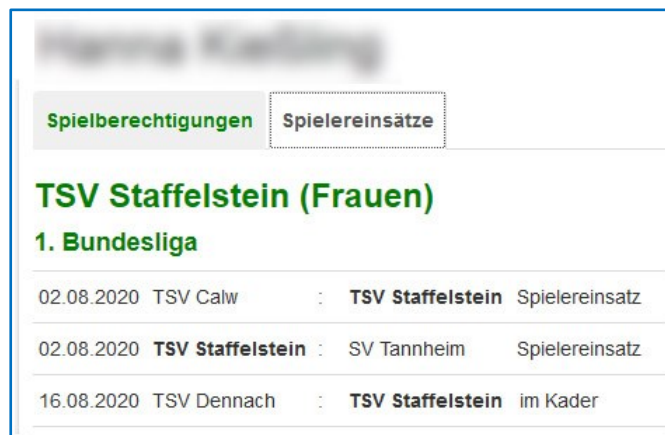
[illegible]

Spielberechtigungen Spielereinsätze

TSV Staffelstein (Frauen)

1. Bundesliga

| | | | | |
|---|---|---|---|---|
| 02.08.2020 | TSV Calw | : | **TSV Staffelstein** | Spielereinsatz |
| 02.08.2020 | **TSV Staffelstein** | : | SV Tannheim | Spielereinsatz |
| 16.08.2020 | TSV Dennach | : | **TSV Staffelstein** | im Kader |